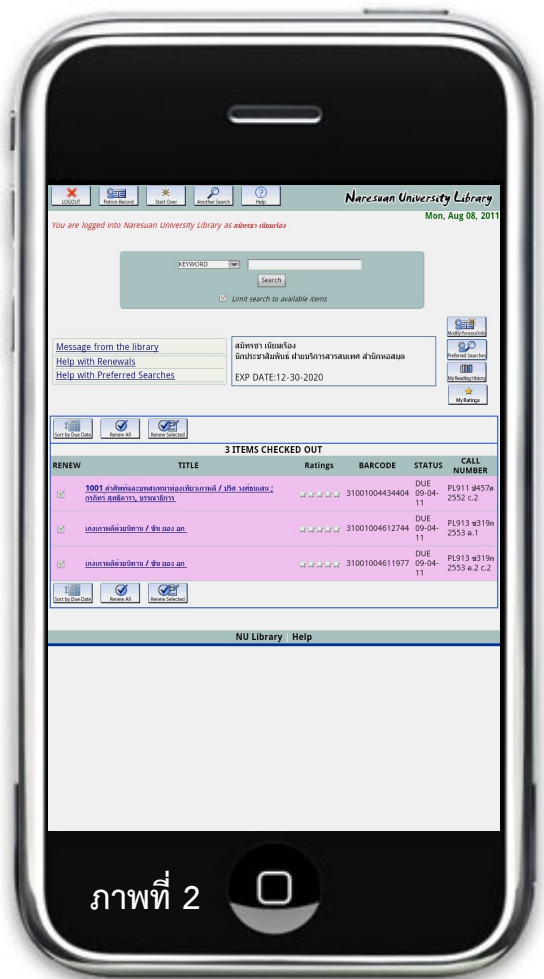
LOGOUT Patron Record Start Over Another Search Help

Naresuan University Library

You are logged into Naresuan University Library as สมัทรชา เนียมเรือง

Mon, Aug 08, 2011

KEYWORD

Search

Limit search to available items

Modify Personal Info

Preferred Searches

My Reading History

My Ratings

Message from the library
Help with Renewals
Help with Preferred Searches

สมัทรชา เนียมเรือง
นักประชาสัมพันธ์ ฝ่ายบริการสารสนเทศ สำนักหอสมุด

EXP DATE:12-30-2020

Sort by Due Date Renew All Renew Selected

3 ITEMS CHECKED OUT

| RENEW | TITLE | Ratings | BARCODE | STATUS | CALL NUMBER |
|---|---|---|---|---|---|
| | 1001 คำศัพท์และบทสนทนาท่องเที่ยวเกาหลี / ปรีศ วงศ์ชนเสน ; กรภัทร์ สุทธิดารา, บรรณาธิการ | | 31001004434404 | DUE 09-04-11 | PL911 ป457ค 2552 c.2 |
| | เกงเกาหลีด้วยนิทาน / ซัน ยอง ลก | | 31001004612744 | DUE 09-04-11 | PL913 ซ319ก 2553 ล.1 |
| | เกงเกาหลีด้วยนิทาน / ซัน ยอง ลก | | 31001004611977 | DUE 09-04-11 | PL913 ซ319ก 2553 ล.2 c.2 |

Sort by Due Date Renew All Renew Selected

NU Library Help

ภาพที่ 2